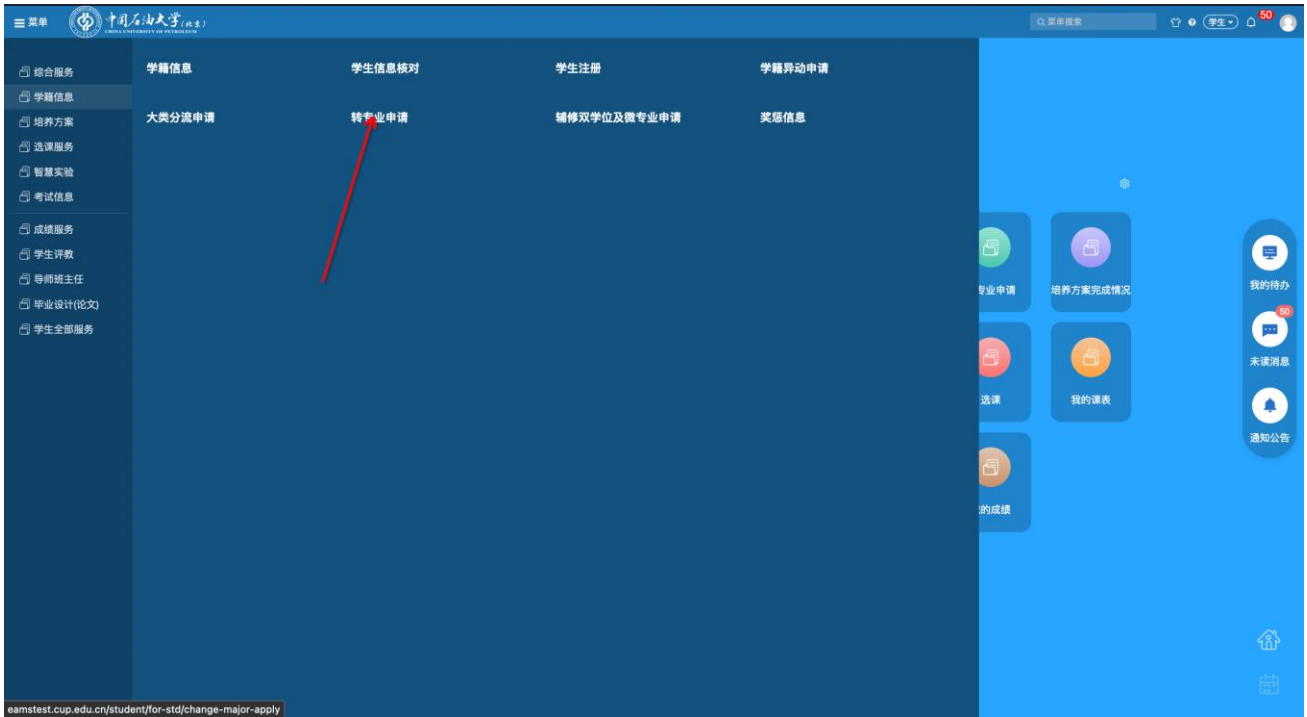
菜单 中国石油大学(北京) CHINA UNIVERSITY OF PETROLEUM

菜单搜索 学生 50

综合服务
学籍信息
培养方案
选课服务
智慧实验
考试信息
成绩服务
学生评教
导师班主任
毕业设计(论文)
学生全部服务

学籍信息
学生信息核对
学生注册
学籍异动申请
大类分流申请
转专业申请
辅修双学位及微专业申请
奖惩信息

专业申请
培养方案完成情况
选课
我的课表
的成绩

我的待办
50
未读消息
通知公告

eamstest.cup.edu.cn/student/for-std/change-major-apply